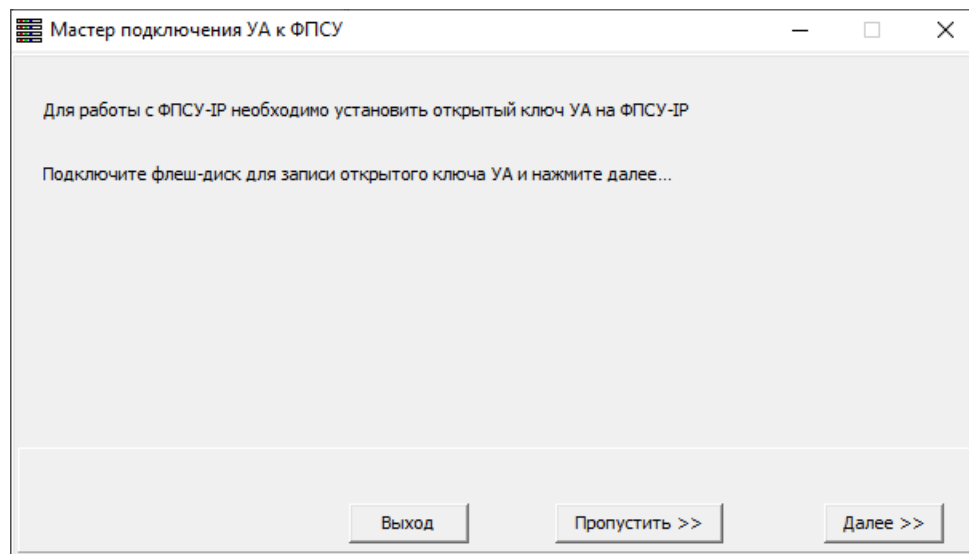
Мастер подключения УА к ФПСУ

Для работы с ФПСУ-IP необходимо установить открытый ключ УА на ФПСУ-IP

Подключите флеш-диск для записи открытого ключа УА и нажмите далее...

Выход

Пропустить >>

Далее >>